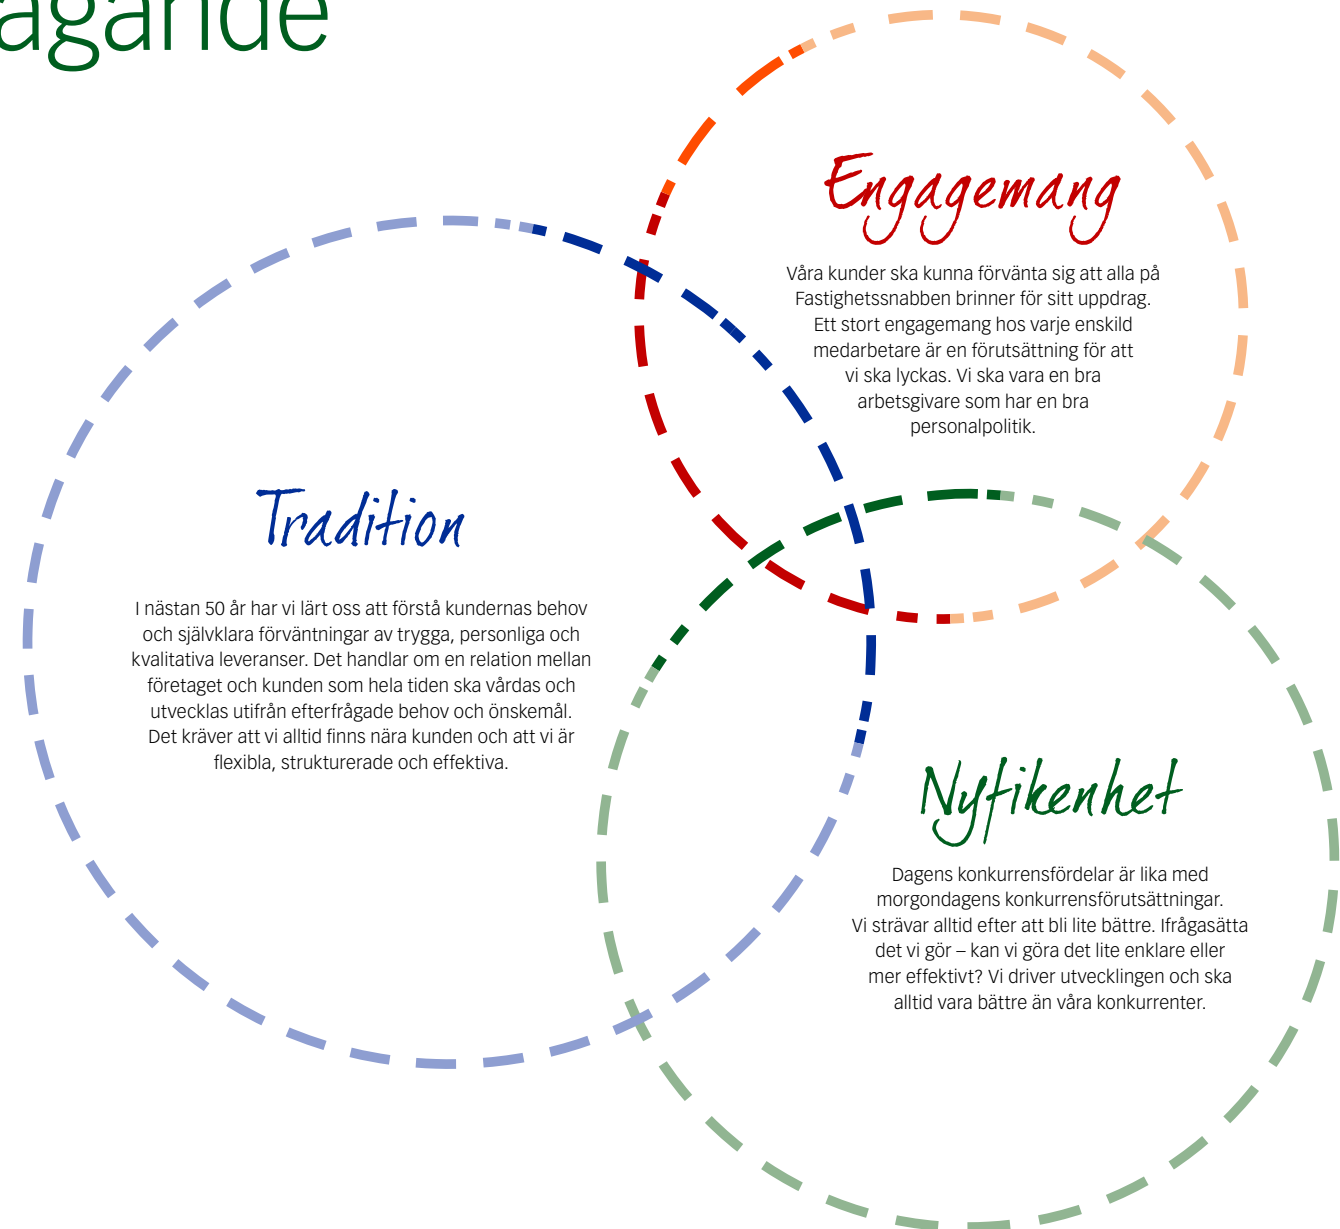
agande

Engagemang

Våra kunder ska kunna förvänta sig att alla på Fastighetssnabben brinner för sitt uppdrag. Ett stort engagemang hos varje enskild medarbetare är en förutsättning för att vi ska lyckas. Vi ska vara en bra arbetsgivare som har en bra personalpolitik.

Tradition

I nästan 50 år har vi lärt oss att förstå kundernas behov och självklara förväntningar av trygga, personliga och kvalitativa leveranser. Det handlar om en relation mellan företaget och kunden som hela tiden ska vårdas och utvecklas utifrån efterfrågade behov och önskemål. Det kräver att vi alltid finns nära kunden och att vi är flexibla, strukturerade och effektiva.

Nyfikenhet

Dagens konkurrensfördelar är lika med morgondagens konkurrensförutsättningar. Vi strävar alltid efter att bli lite bättre. Ifrågasätta det vi gör – kan vi göra det lite enklare eller mer effektivt? Vi driver utvecklingen och ska alltid vara bättre än våra konkurrenter.